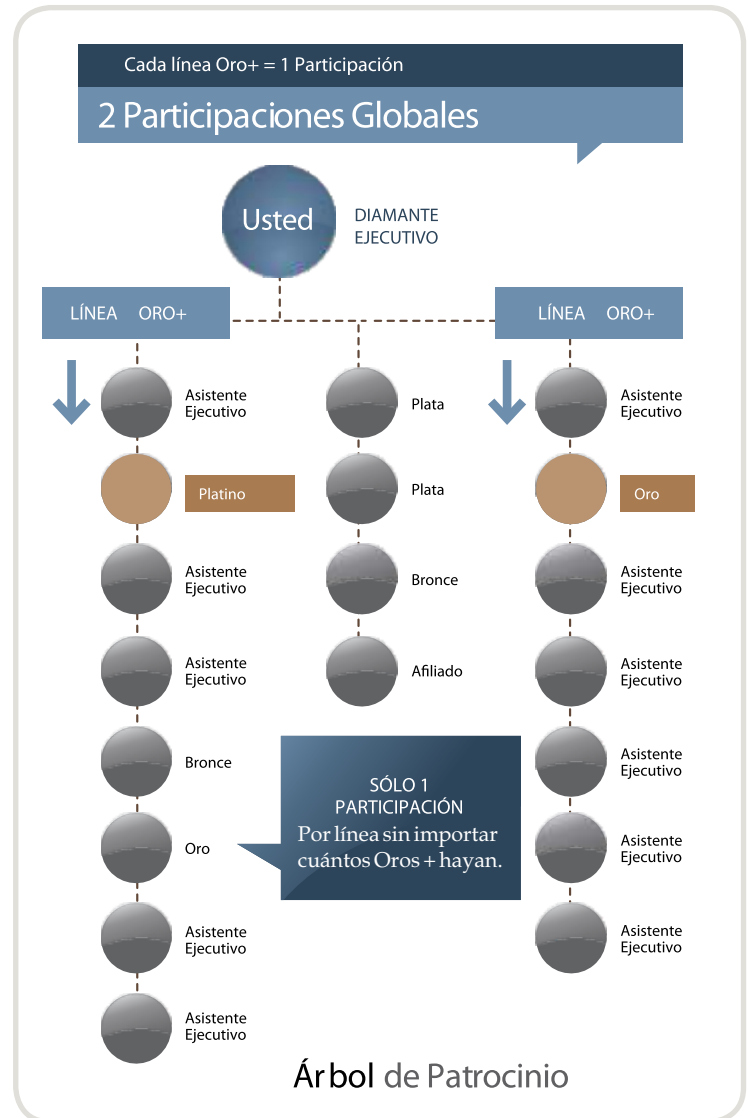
Cada línea Oro+ = 1 Participación

2 Participaciones Globales

Usted

DIAMANTE EJECUTIVO

LÍNEA ORO+

LÍNEA ORO+

Asistente Ejecutivo

Platino

Asistente Ejecutivo

Asistente Ejecutivo

Bronce

Oro

Asistente Ejecutivo

Asistente Ejecutivo

Plata

Plata

Bronce

Afiliado

Asistente Ejecutivo

Oro

Asistente Ejecutivo

Asistente Ejecutivo

Asistente Ejecutivo

Asistente Ejecutivo

Asistente Ejecutivo

SÓLO 1 PARTICIPACIÓN
Por línea sin importar cuántos Oros + hayan.

Árbol de Patrocinio